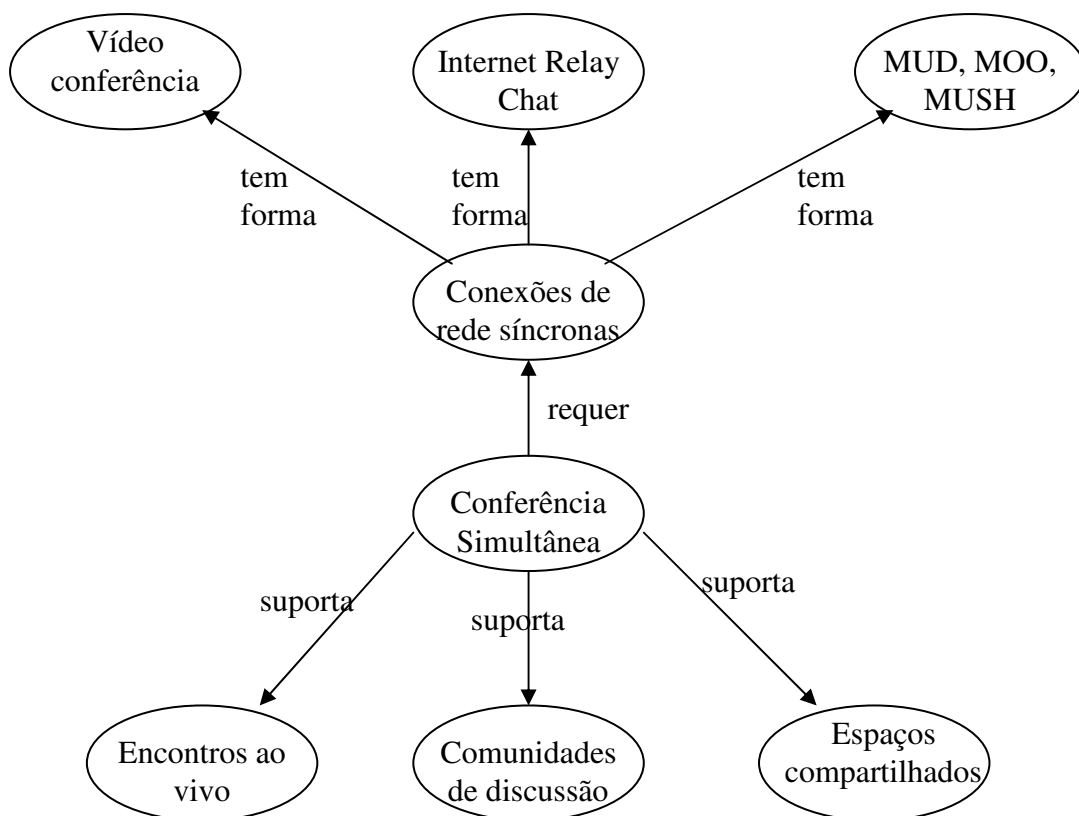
Vídeo conferência

Internet Relay Chat

MUD, MOO, MUSH

tem forma

tem forma

tem forma

Conexões de rede síncronas

requer

Conferência Simultânea

suporta

suporta

suporta

Encontros ao vivo

Comunidades de discussão

Espaços compartilhados